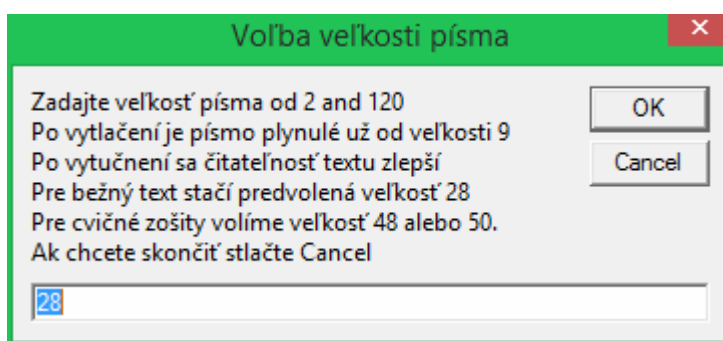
Voľba veľkosti písma

Zadajte veľkosť písma od 2 and 120
Po vytlačení je písmo plynulé už od veľkosti 9
Po vytučnení sa čitateľnosť textu zlepší
Pre bežný text stačí predvolená veľkosť 28
Pre cvičné zošity volíme veľkosť 48 alebo 50.
Ak chcete skončiť stlačte Cancel

OK
Cancel

28